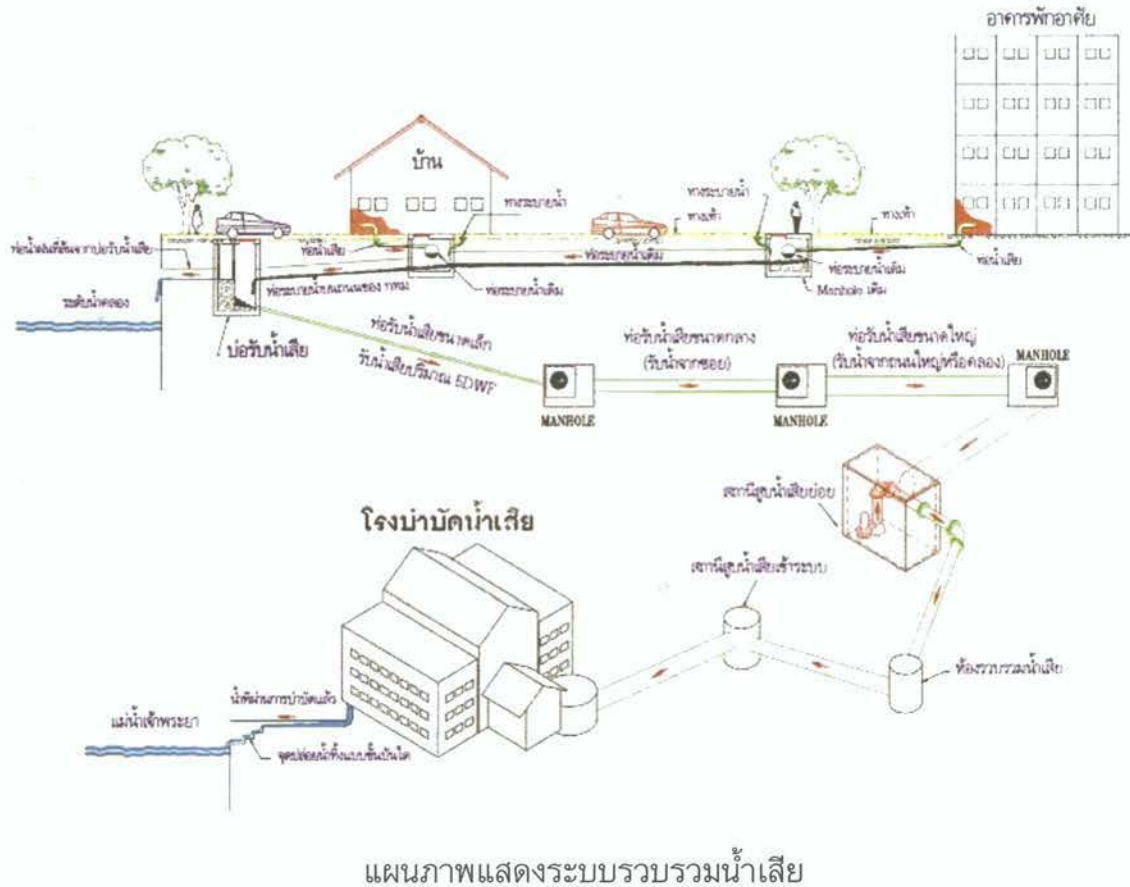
อาคารพักอาศัย

บ้าน

ทางระบายน้ำ

ทางระบายน้ำ

ทางเท้า

ทางเท้า

ท่อน้ำล้นที่ผันจากบ่อรับน้ำเสีย

ท่อน้ำเสีย

ท่อระบายน้ำเดิม

ท่อระบายน้ำเดิม

ท่อระบายน้ำเดิม

ท่อน้ำเสีย

ระดับน้ำคลอง

ท่อระบายน้ำถนนซอย ทหม

Manhole เดิม

บ่อรับน้ำเสีย

ท่อรับน้ำเสียขนาดเล็ก

รับน้ำเสียปริมาณ 5DWF

ท่อรับน้ำเสียขนาดกลาง

(รับน้ำจากซอย)

ท่อรับน้ำเสียขนาดใหญ่

(รับน้ำจากถนนใหญ่หรือคลอง)

MANHOLE

MANHOLE

MANHOLE

สถานีสูบน้ำเสียย่อย

โรงบำบัดน้ำเสีย

สถานีสูบน้ำเสียเข้าระบบ

ห้องรวบรวมน้ำเสีย

น้ำที่ผ่านการบำบัดแล้ว

แม่น้ำเจ้าพระยา

จุดปล่อยน้ำทิ้งแบบขั้นบันได

แผนภาพแสดงระบบรวบรวมน้ำเสีย